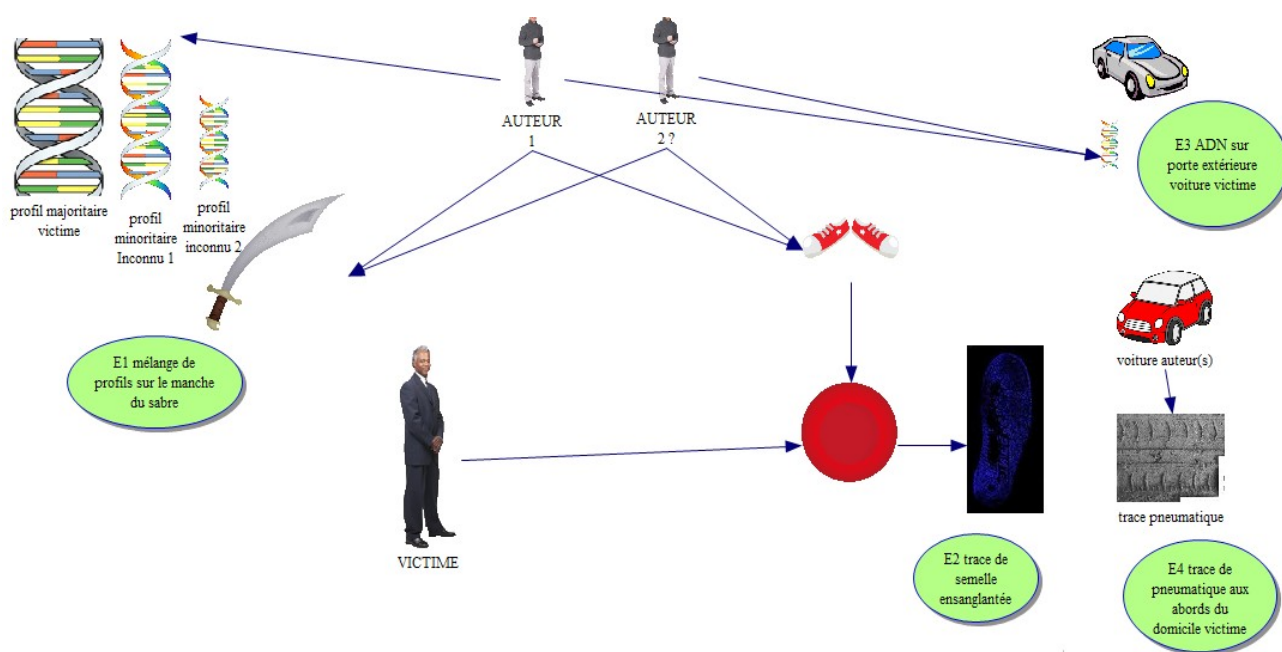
profil majoritaire victime

profil minoritaire Inconnu 1

profil minoritaire inconnu 2

AUTEUR 1

AUTEUR 2 ?

E3 ADN sur porte extérieure voiture victime

E1 mélange de profils sur le manche du sabre

voiture auteur(s)

VICTIME

trace pneumatique

E2 trace de semelle ensanglantée

E4 trace de pneumatique aux abords du domicile victime